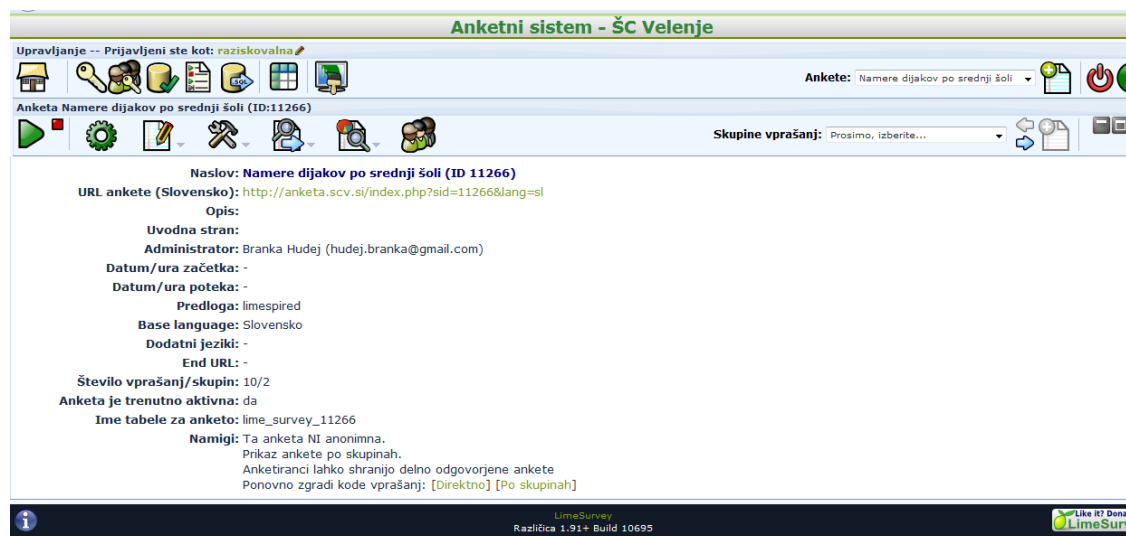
Anketni sistem - ŠC Velenje

Upravljanje -- Prijavljeni ste kot: raziskovalna

Ankete: Namere dijakov po srednji šoli

Anketa Namere dijakov po srednji šoli (ID:11266)

Skupine vprašanj: Prosimo, izberite...

| | |
|---|---|
| Naslov: | Namere dijakov po srednji šoli (ID 11266) |
| URL ankete (Slovensko): | http://anketa.scv.si/index.php?sid=11266&lang=sl |
| Opis: | |
| Uvodna stran: | |
| Administrator: | Branka Hudej (hudej.branka@gmail.com) |
| Datum/ura začetka: | - |
| Datum/ura poteka: | - |
| Predloga: | limespired |
| Base language: | Slovensko |
| Dodatni jeziki: | - |
| End URL: | - |
| Število vprašanj/skupin: | 10/2 |
| Anketa je trenutno aktivna: | da |
| Ime tabele za anketo: | lime_survey_11266 |
| Namigi: | Ta anketa NI anonimna. Prikaz ankete po skupinah. Anketiranci lahko shranijo delno odgovorjene ankete Ponovno zgradi kode vprašanj: [Direktno] [Po skupinah] |

LimeSurvey
Različica 1.91+ Build 10695

Like it? Dona
LimeSurv